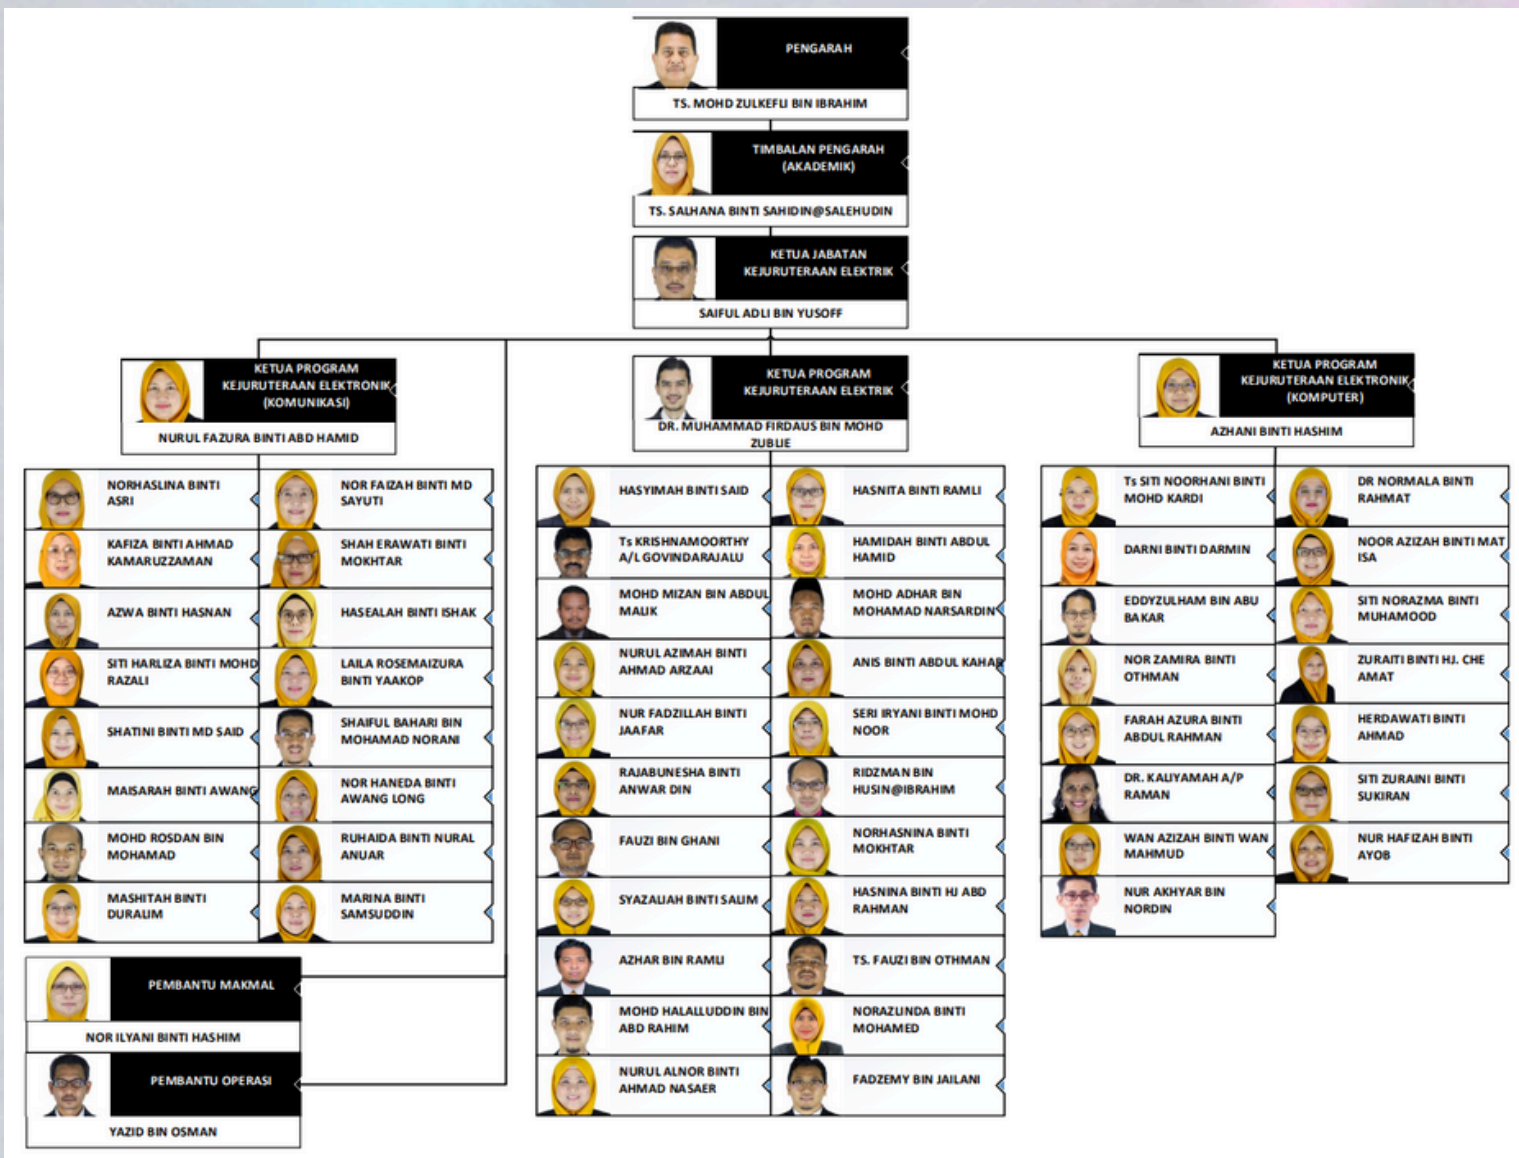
PENGARAH
TS. MOHD ZULKEFLI BIN IBRAHIM

TIMBALAN PENGARAH (AKADEMIK)
TS. SALHANA BINTI SAHIDIN@SALEHUDIN

KETUA JABATAN KEJURUTERAAN ELEKTRIK
SAIFUL ADLI BIN YUSOFF

KETUA PROGRAM KEJURUTERAAN ELEKTRONIK (KOMUNIKASI)
NURUL FAZURA BINTI ABD HAMID

NORHASLINA BINTI ASRI
NOR FAIZAH BINTI MD SAYUTI
KAFIZA BINTI AHMAD KAMARUZZAMAN
SHAH ERAWATI BINTI MOKHTAR
AZWA BINTI HASNAN
HASEALAH BINTI ISHAK
SITI HARLIZA BINTI MOHD RAZALI
LAILA ROSEMAIZURA BINTI YAAKOP
SHATINI BINTI MD SAID
SHAIFUL BAHARI BIN MOHAMAD NORANI
MAISARAH BINTI AWANG
NOR HANEDA BINTI AWANG LONG
MOHD ROSDAN BIN MOHAMAD
RUHAIDA BINTI NURAL ANUAR
MASHITAH BINTI DURALIM
MARINA BINTI SAMSUDDIN

PEMBANTU MAKMAL
NOR ILYANI BINTI HASHIM

PEMBANTU OPERASI
YAZID BIN OSMAN

KETUA PROGRAM KEJURUTERAAN ELEKTRIK
DR. MUHAMMAD FIRDAUS BIN MOHD ZUBLIE

HASYIMAH BINTI SAID
HASNITA BINTI RAMLI
Ts KRISHNAMOORTHY A/L GOVINDARAJALU
HAMIDAH BINTI ABDUL HAMID
MOHD MIZAN BIN ABDUL MALIK
MOHD ADHAR BIN MOHAMAD NARSARDIN
NURUL AZIMAH BINTI AHMAD ARZAAI
ANIS BINTI ABDUL KAHAR
NUR FADZILLAH BINTI JAAFAR
SERI IRYANI BINTI MOHD NOOR
RAJABUNESHA BINTI ANWAR DIN
RIDZMAN BIN HUSIN@IBRAHIM
FAUZI BIN GHANI
NORHASNINA BINTI MOKHTAR
SYAZALIAH BINTI SALIM
HASNINA BINTI HJ ABD RAHMAN
AZHAR BIN RAMLI
TS. FAUZI BIN OTHMAN
MOHD HALALLUDDIN BIN ABD RAHIM
NORAZUNDA BINTI MOHAMED
NURUL ALNOR BINTI AHMAD NASAER
FADZEMY BIN JAILANI

KETUA PROGRAM KEJURUTERAAN ELEKTRONIK (KOMPUTER)
AZHANI BINTI HASHIM

Ts SITI NOORHANI BINTI MOHD KARDI
DR NORMALA BINTI RAHMAT
DARNI BINTI DARMIN
NOOR AZIZAH BINTI MAT ISA
EDDYZULHAM BIN ABU BAKAR
SITI NORAZMA BINTI MUHAMOOD
NOR ZAMIRA BINTI OTHMAN
ZURAITI BINTI HJ. CHE AMAT
FARAH AZURA BINTI ABDUL RAHMAN
HERDAWATI BINTI AHMAD
DR. KALIYAMAH A/P RAMAN
SITI ZURAINI BINTI SUKIRAN
WAN AZIZAH BINTI WAN MAHMUD
NUR HAFIZAH BINTI AYOB
NUR AKHYAR BIN NORDIN